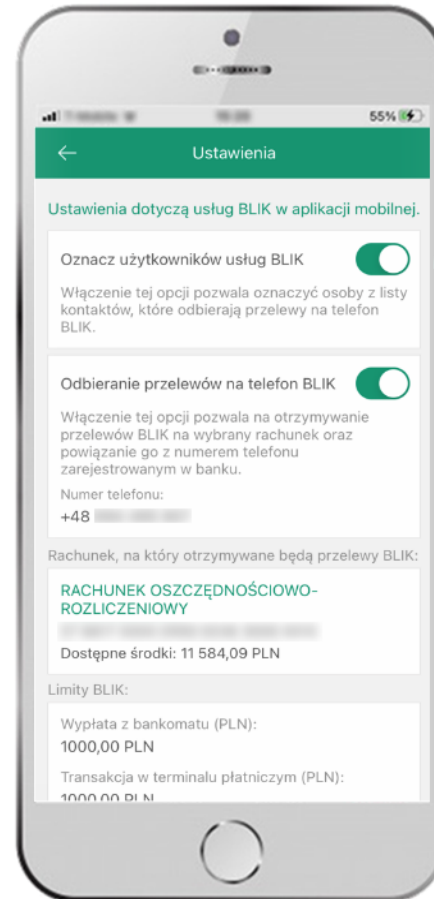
55%

Ustawienia

Ustawienia dotyczą usług BLIK w aplikacji mobilnej.

Oznacz użytkowników usług BLIK

Włączenie tej opcji pozwala oznaczyć osoby z listy kontaktów, które odbierają przelewy na telefon BLIK.

Odbieranie przelewów na telefon BLIK

Włączenie tej opcji pozwala na otrzymywanie przelewów BLIK na wybrany rachunek oraz powiązanie go z numerem telefonu zarejestrowanym w banku.

Numer telefonu:
+48 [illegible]

Rachunek, na który otrzymywane będą przelewy BLIK:

RACHUNEK OSZCZĘDNOŚCIOWO-ROZLICZENIOWY
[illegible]
Dostępne środki: 11 584,09 PLN

Limity BLIK:

Wypłata z bankomatu (PLN):
1000,00 PLN

Transakcja w terminalu płatniczym (PLN):
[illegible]